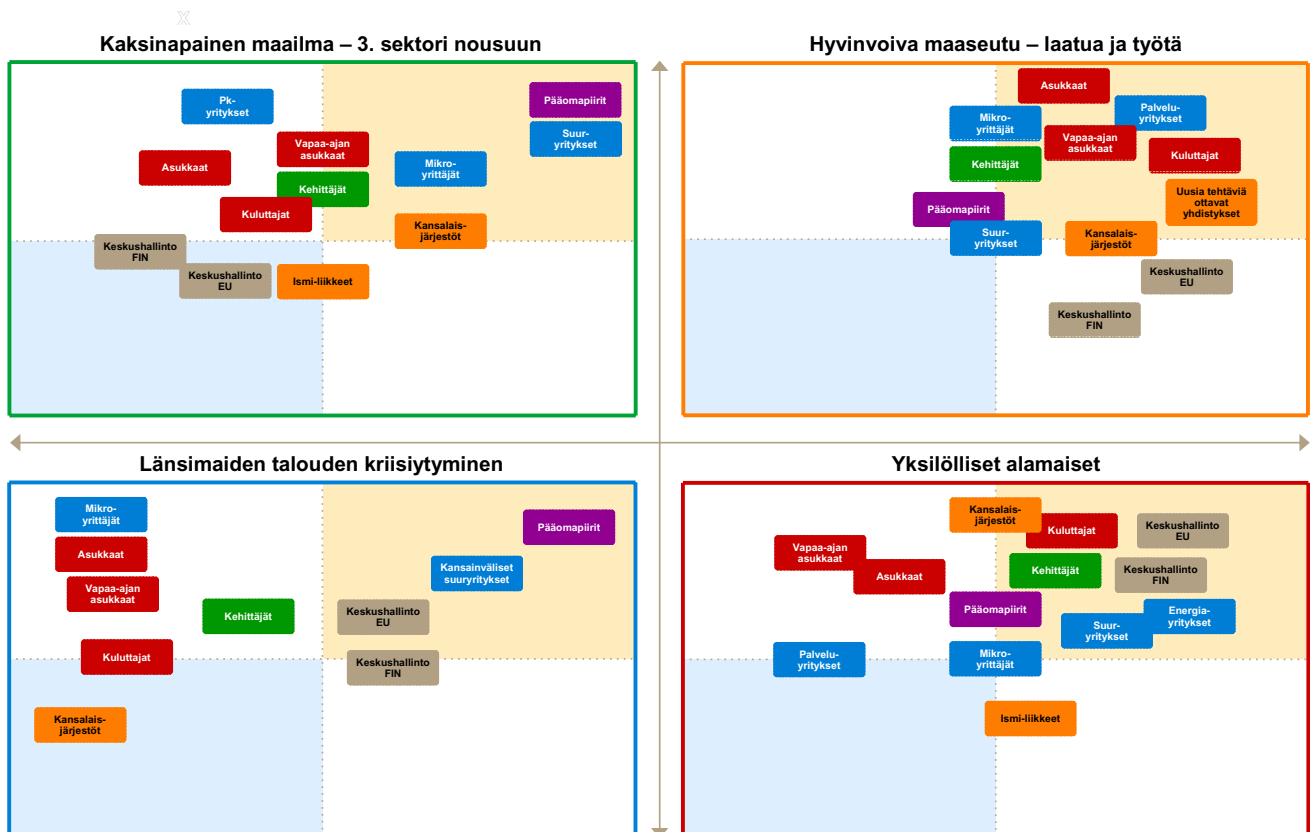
Kaksinapainen maailma – 3. sektori nousuun

Pk-yritykset
Pääomapiirit
Suuryritykset
Vapaa-ajan asukkaat
Asukkaat
Mikroyrittäjät
Kehittäjät
Kuluttajat
Kansalaisjärjestöt
Keskushallinto FIN
Keskushallinto EU
Ismi-liikkeet

Hyvinvoiva maaseutu – laatua ja työtä

Asukkaat
Palveluyritykset
Mikroyrittäjät
Vapaa-ajan asukkaat
Kuluttajat
Kehittäjät
Uusia tehtäviä ottavat yhdistykset
Pääomapiirit
Suuryritykset
Kansalaisjärjestöt
Keskushallinto EU
Keskushallinto FIN

Länsimaiden talouden kriisiytyminen

Mikroyrittäjät
Pääomapiirit
Asukkaat
Kansainväliset suuryritykset
Vapaa-ajan asukkaat
Kehittäjät
Keskushallinto EU
Kuluttajat
Keskushallinto FIN
Kansalaisjärjestöt

Yksilölliset alamaiset

Kansalaisjärjestöt
Kuluttajat
Keskushallinto EU
Vapaa-ajan asukkaat
Asukkaat
Kehittäjät
Keskushallinto FIN
Pääomapiirit
Energiayritykset
Suuryritykset
Palveluyritykset
Mikroyrittäjät
Ismi-liikkeet